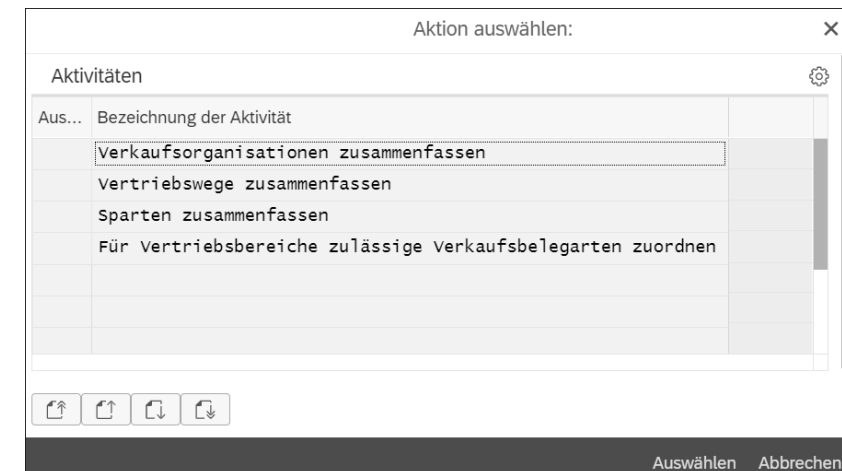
Aktion auswählen:

×

Aktivitäten

| Aus... | Bezeichnung der Aktivität |
|---|---|
| | Verkaufsorganisationen zusammenfassen |
| | Vertriebswege zusammenfassen |
| | Sparten zusammenfassen |
| | Für Vertriebsbereiche zulässige Verkaufsbelegarten zuordnen |

Auswählen Abbrechen